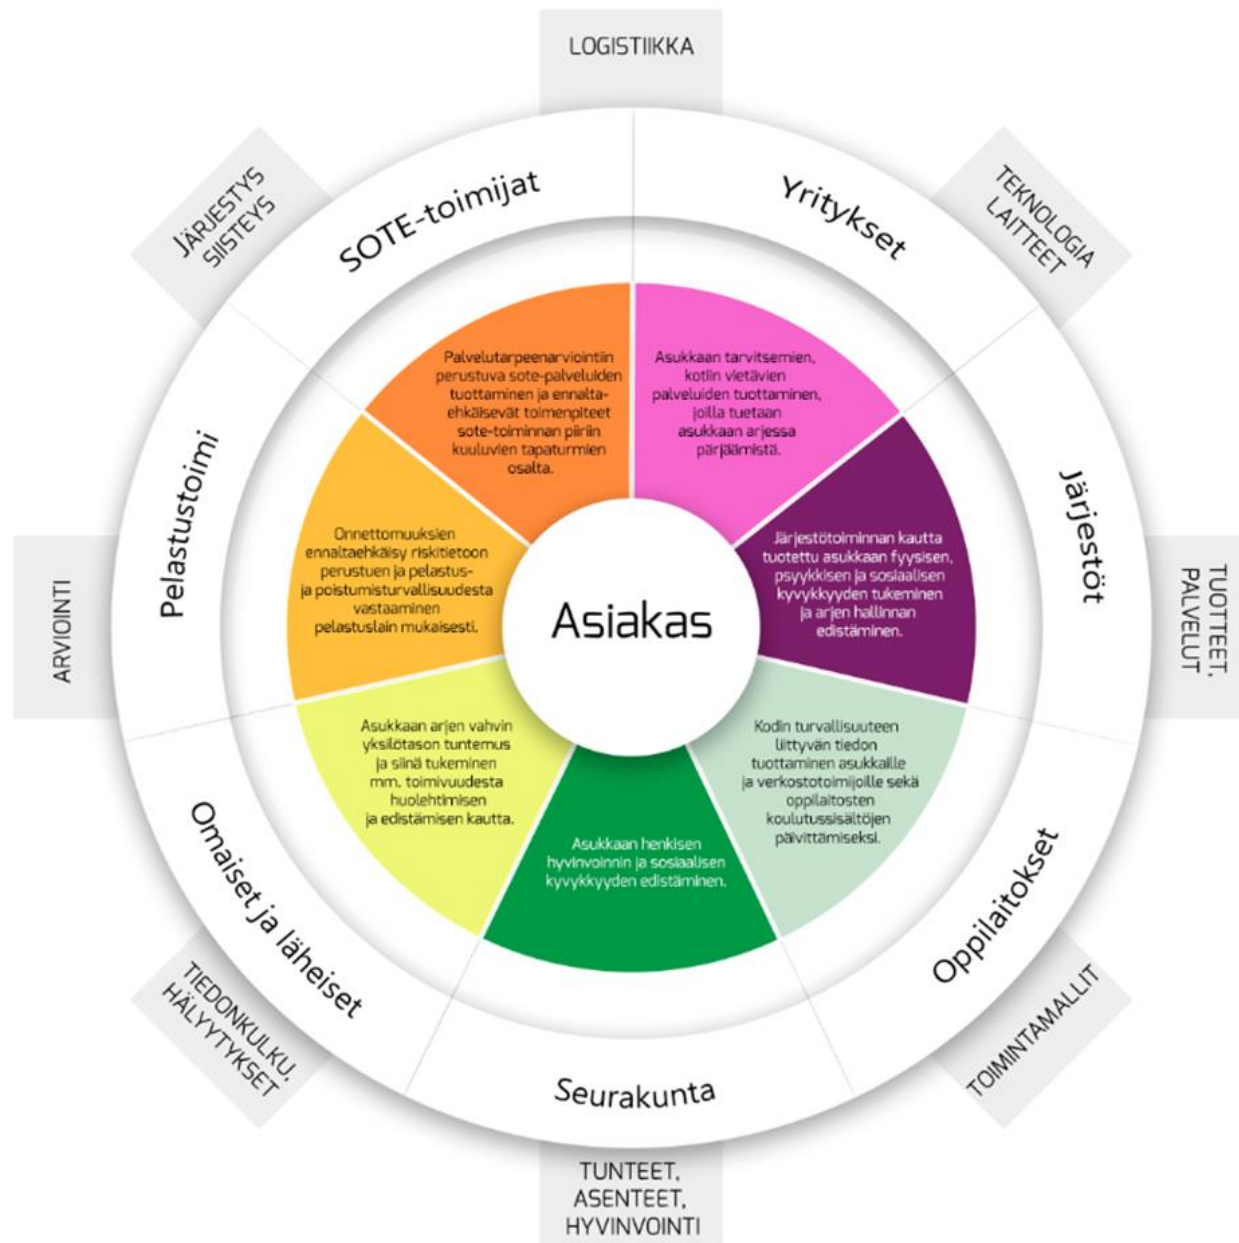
LOGISTIIKKA

TEKNOLOGIA LAITTEET

TUOTTEET, PALVELUT

TOIMINTAMALLIT

TUNTEET, ASENTEET, HYVINVOINTI

TIEDONKULKU, HÄLYYTYKSET

ARVIOINTI

JÄRJESTYS SIISTEYS

SOTE-toimijat

Yritykset

Järjestöt

Oppilaitokset

Seurakunta

Omaiset ja läheiset

Pelastustoimi

Palvelutarpeenarviointiin perustuva sote-palveluiden tuottaminen ja ennaltaehkäisevät toimenpiteet sote-toiminnan piiriin kuuluvien tapaturmien osalta.

Asukkaan tarvitsemien, kotiin vietävien palveluiden tuottaminen, joilla tuetaan asukkaan arjessa pärjäämistä.

Järjestötoiminnan kautta tuotettu asukkaan fyysisen, psyykkisen ja sosiaalisen kyvykkyyden tukeminen ja arjen hallinnan edistäminen.

Kodin turvallisuuteen liittyvän tiedon tuottaminen asukkaille ja verkostotoimijoille sekä oppilaitosten koulutussisältöjen päivittämiseksi.

Asukkaan henkisen hyvinvoinnin ja sosiaalisen kyvykkyyden edistäminen.

Asukkaan arjen vahvin yksilötason tuntemus ja siinä tukeminen mm. toimivuudesta huolehtimisen ja edistämisen kautta.

Onnettomuuksien ennaltaehkäisy riskitietoon perustuen ja pelastus- ja poistumisturvallisuudesta vastaaminen pelastuslain mukaisesti.

Asiakas